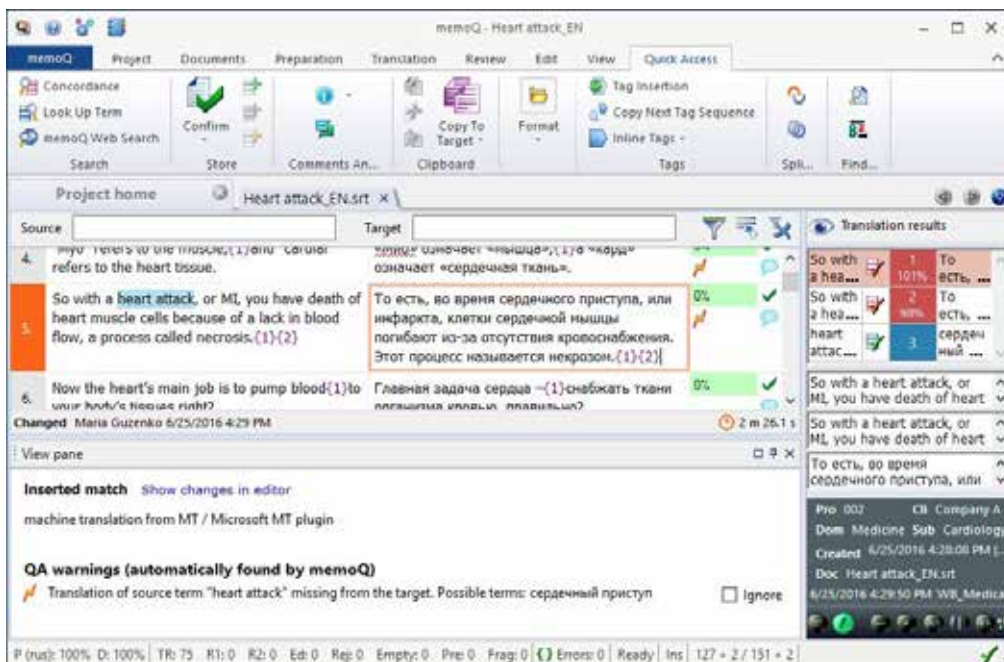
memoQ - Heart attack_EN

memoQ Project Documents Preparation Translation Review Edit View Quick Access

Concordance
Look Up Term
memoQ Web Search
Search

Confirm
Store

Comments An...

Copy To Target
Clipboard

Format

Tag Insertion
Copy Next Tag Sequence
Inline Tags
Tags

Spli...

Find...

Project home

Heart attack_EN.srt ×

Source

Target

Translation results

| 4. | "myo" refers to the muscle,{1}and "cardiac" refers to the heart tissue. | «myo» означает «мышца»,{1}а «кард» означает «сердечная ткань». | |
|---|---|---|---|
| 5. | So with a heart attack, or MI, you have death of heart muscle cells because of a lack in blood flow, a process called necrosis.{1}{2} | То есть, во время сердечного приступа, или инфаркта, клетки сердечной мышцы погибают из-за отсутствия кровоснабжения. Этот процесс называется некрозом.{1}{2} | 0% |
| 6. | Now the heart's main job is to pump blood{1}to your body's tissues right? | Главная задача сердца –{1}снабжать ткани организма кровью, правильно? | 0% |

Changed Maria Guzenko 6/25/2016 4:29 PM

2 m 26.1 s

| So with a hea... | 1 | 101% | То есть, ... |
|---|---|---|---|
| So with a hea... | 2 | | То есть, ... |
| heart attac... | 3 | | сердечный ... |

So with a heart attack, or MI, you have death of heart

So with a heart attack, or MI, you have death of heart

То есть, во время сердечного приступа, или

Pro 002 Cli Company A
Dom Medicine Sub Cardiolog
Created 6/25/2016 4:28:00 PM
Doc Heart attack_EN.srt
6/25/2016 4:29:50 PM WB_Medica

View pane

Inserted match Show changes in editor

machine translation from MT / Microsoft MT plugin

QA warnings (automatically found by memoQ)

Translation of source term "heart attack" missing from the target. Possible terms: сердечный приступ

Ignore

P (rus): 100% D: 100% TR: 75 R1: 0 R2: 0 Ed: 0 Rej: 0 Empty: 0 Pre: 0 Frag: 0 {} Errors: 0 Ready Ins 127 + 2 / 151 + 2